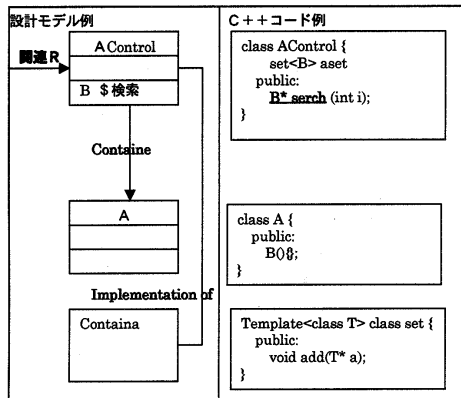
設計モデル例

関連R

AControl

B ＄検索

Containe

A

Implementation of

Containa

C＋＋コード例

class AControl {
set<B> aset
public:
B* serch (int i);
}

class A {
public:
B(){};
}

Template<class T> class set {
public:
void add(T* a);
}